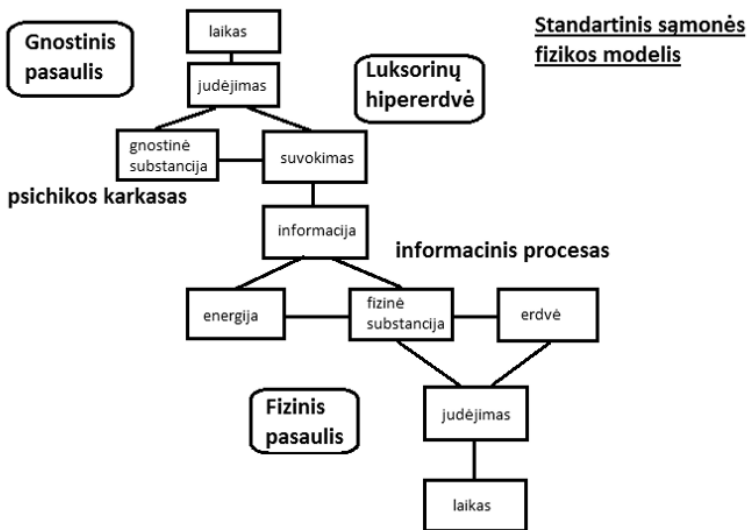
Standartinis sąmonės fizikos modelis

Gnostinis pasaulis

laikas

judėjimas

Luksorinų hiperérdvė

gnostinė substancija

suvokimas

psichikos karkasas

informacija

informacinis procesas

energija

fizinė substancija

erdvė

Fizinis pasaulis

judėjimas

laikas